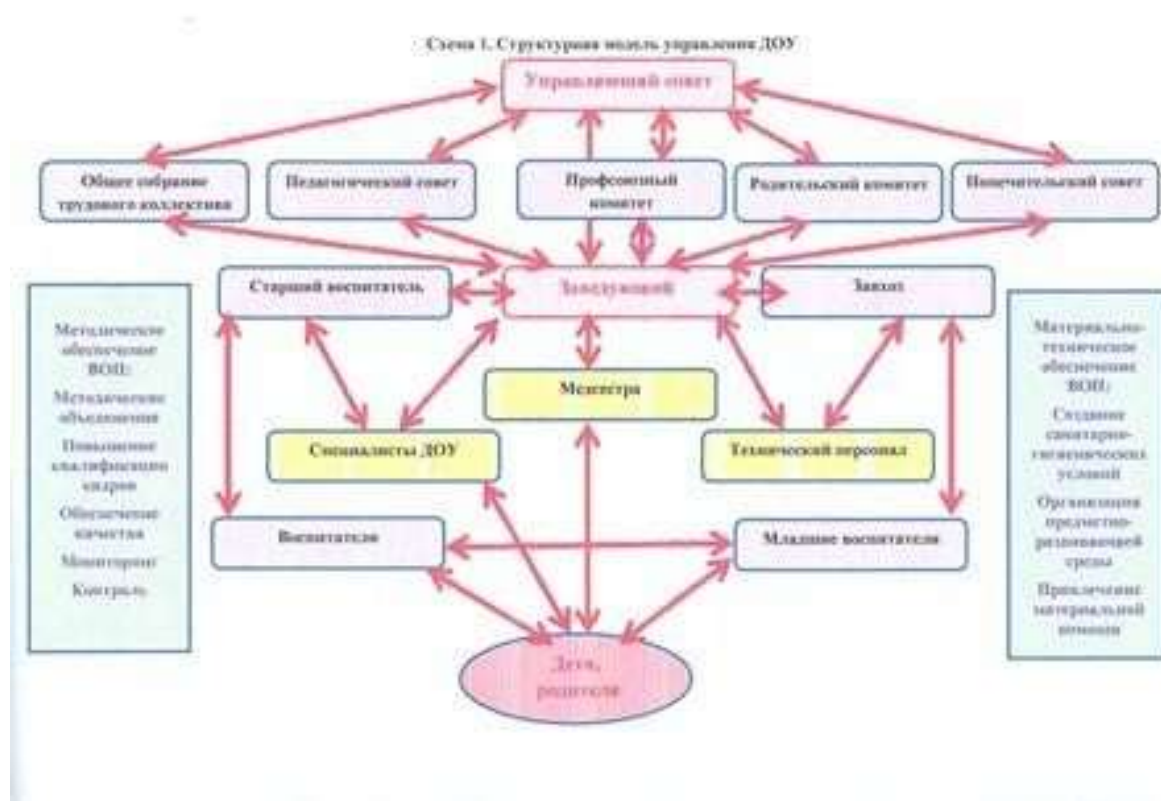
Схема 1. Структурная модель управления ДОУ

Управляющий совет

Общее собрание трудового коллектива

Педагогический совет

Профсоюзный комитет

Родительский комитет

Попечительский совет

Старший воспитатель

Заведующий

Завхоз

Методическое обеспечение ВОП:

Методические объединения

Повышение квалификации кадров

Обеспечение качества

Мониторинг

Контроль

Медсестра

Специалисты ДОУ

Технический персонал

Материально-техническое обеспечение ВОП:

Создание санитарно-гигиенических условий

Организация предметно-развивающей среды

Привлечение материальной помощи

Воспитатели

Младшие воспитатели

Дети, родители